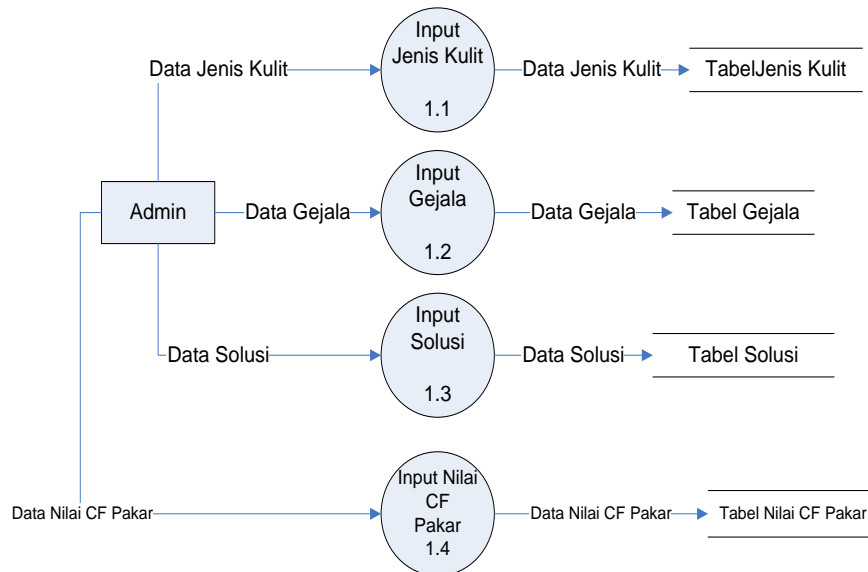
Data Jenis Kulit

Input Jenis Kulit

1.1

Data Jenis Kulit

TabelJenis Kulit

Admin

Data Gejala

Input Gejala

1.2

Data Gejala

Tabel Gejala

Data Solusi

Input Solusi

1.3

Data Solusi

Tabel Solusi

Data Nilai CF Pakar

Input Nilai CF Pakar

1.4

Data Nilai CF Pakar

Tabel Nilai CF Pakar